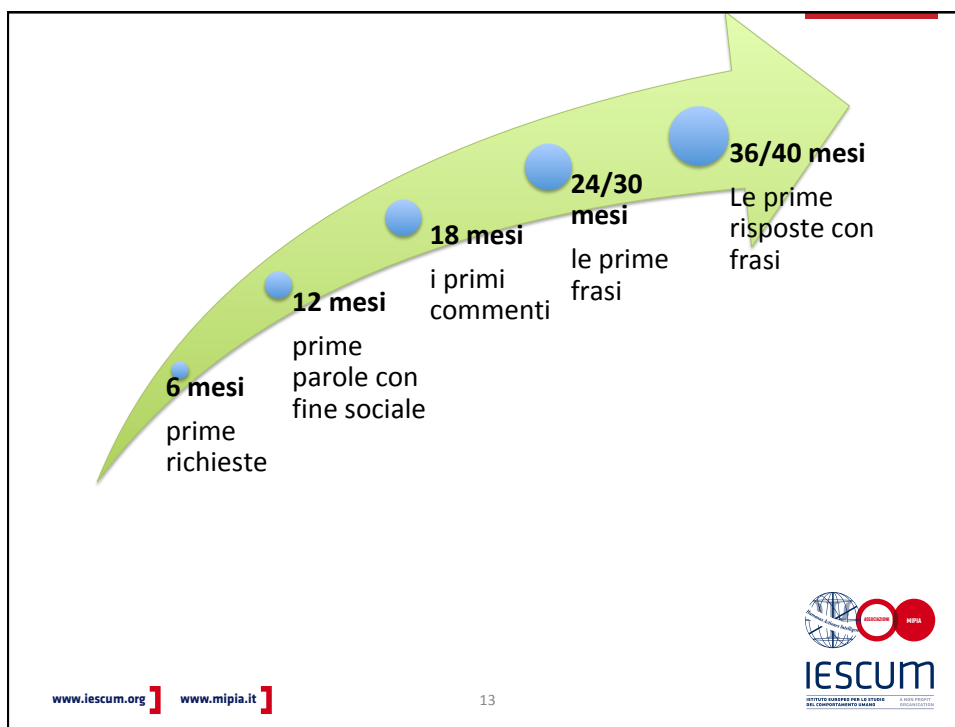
6 mesi

prime richieste

12 mesi

prime parole con fine sociale

18 mesi

i primi commenti

24/30 mesi

le prime frasi

36/40 mesi

Le prime risposte con frasi

ASSOCIAZIONE MIPIA

IESCUM

ISTITUTO EUROPEO PER LO STUDIO DEL COMPORTAMENTO UMANO

A NON PROFIT ORGANIZATION

www.iescum.org www.mipia.it

13